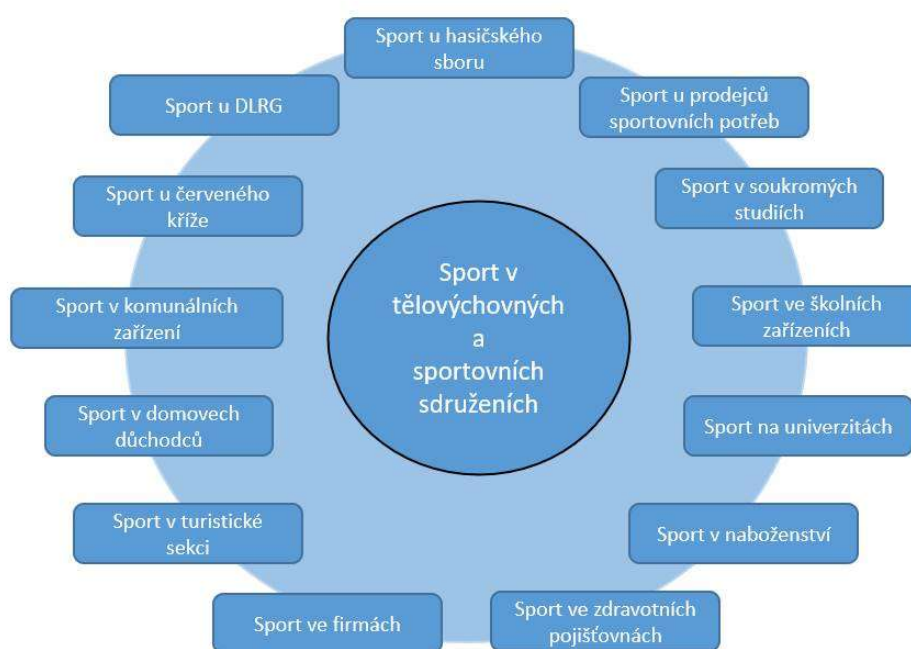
Sport u hasičského sboru

Sport u prodejců sportovních potřeb

Sport v soukromých studiích

Sport ve školních zařízeních

Sport na univerzitách

Sport v naboženství

Sport ve zdravotních pojišťovnách

Sport ve firmách

Sport v turistické sekci

Sport v domovech důchodců

Sport v komunálních zařízení

Sport u červeného kříže

Sport u DLRG

Sport v tělovýchovných a sportovních sdruženích